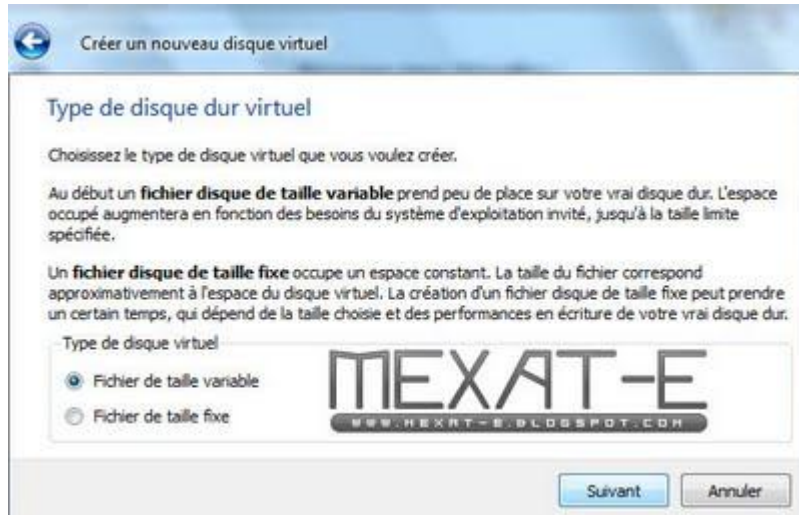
Créer un nouveau disque virtuel

Type de disque dur virtuel

Choisissez le type de disque virtuel que vous voulez créer.

Au début un **fichier disque de taille variable** prend peu de place sur votre vrai disque dur. L'espace occupé augmentera en fonction des besoins du système d'exploitation invité, jusqu'à la taille limite spécifiée.

Un **fichier disque de taille fixe** occupe un espace constant. La taille du fichier correspond approximativement à l'espace du disque virtuel. La création d'un fichier disque de taille fixe peut prendre un certain temps, qui dépend de la taille choisie et des performances en écriture de votre vrai disque dur.

Type de disque virtuel

Fichier de taille variable

Fichier de taille fixe

MEXAT-E
WWW.MEXAT-E.BLOGSPOT.COM

Suivant

Annuler